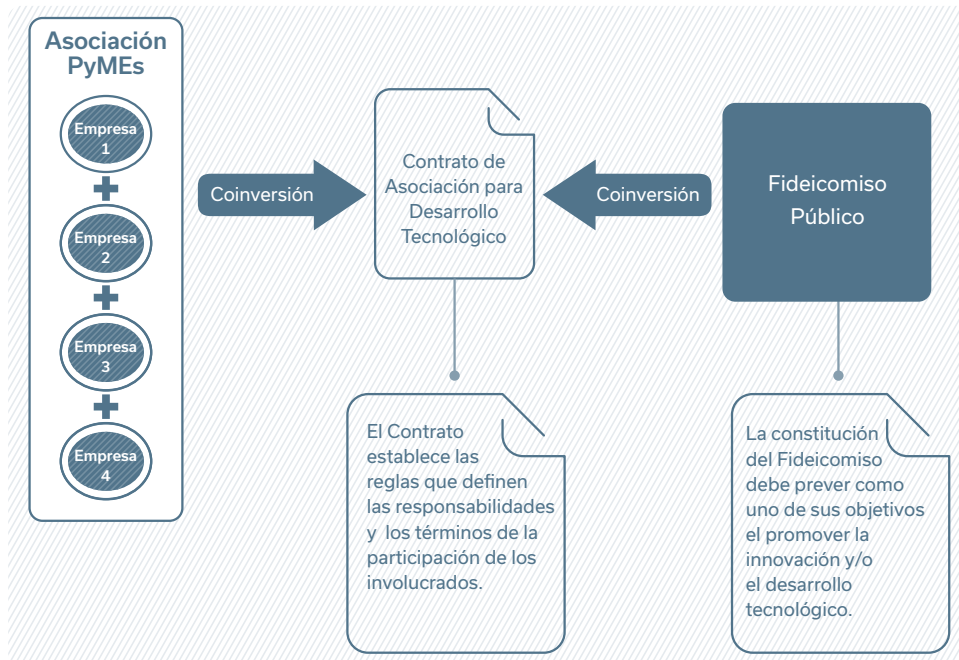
Asociación PyMEs

Empresa 1

Empresa 2

Empresa 3

Empresa 4

Coinversión

Contrato de Asociación para Desarrollo Tecnológico

Coinversión

Fideicomiso Público

El Contrato establece las reglas que definen las responsabilidades y los términos de la participación de los involucrados.

La constitución del Fideicomiso debe prever como uno de sus objetivos el promover la innovación y/o el desarrollo tecnológico.